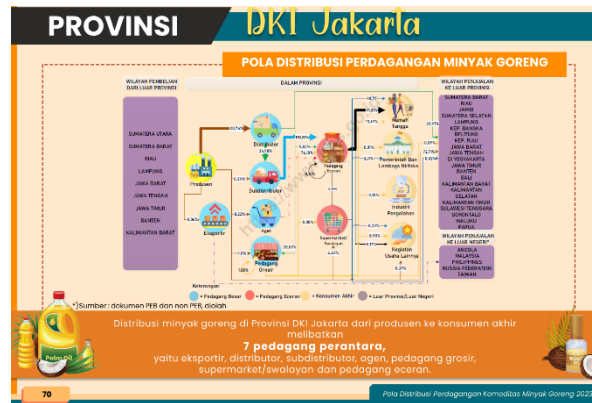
PROVINSI DKI Jakarta

POLA DISTRIBUSI PERDAGANGAN MINYAK GORENG

WILAYAH PEMBELIAN DARI LUAR PROVINSI

SUMATERA UTARA
SUMATERA BARAT
RIAU
LAMPUNG
JAWA BARAT
JAWA TENGAH
JAWA TIMUR
BANTEN
KALIMANTAN BARAT

DALAM PROVINSI

Produsen
Eksportir
Distributor
Subdistributor
Agen
Pedagang Grosir
Pedagang Eceran
Supermarket/Swalayan
Rumah Tangga
Pemerintah dan Lembaga Nirlaba
Industri Pengolahan
Kegiatan Usaha Lainnya

24,11%
0,07%
5,36%
6,24%
8,22%
100%
20,93%
6,08%
18,70%
78,47%
5,00%
2,79%
7,15%
9,40%
6,45%
0,44%
0,23%
0,91%
72,78%
8,36%
0,89%
6,27%
45,98%

WILAYAH PENJUALAN KE LUAR PROVINSI

SUMATERA BARAT
RIAU
JAMBI
SUMATERA SELATAN
LAMPUNG
KEP. BANGKA BELITUNG
KEP. RIAU
JAWA BARAT
JAWA TENGAH
DI YOGYAKARTA
JAWA TIMUR
BANTEN
BALI
KALIMANTAN BARAT
KALIMANTAN SELATAN
KALIMANTAN TIMUR
SULAWESI TENGGARA
GORONTALO
MALUKU
PAPUA

WILAYAH PENJUALAN KE LUAR NEGERI*

ANGOLA
MALAYSIA
PHILIPPINES
RUSSIA FEDERATION
TAIWAN

Keterangan:
Pedagang Besar
Pedagang Eceran
Konsumen Akhir
Luar Provinsi/Luar Negeri

*)Sumber : dokumen PEB dan non PEB, diolah

Distribusi minyak goreng di Provinsi DKI Jakarta dari produsen ke konsumen akhir melibatkan
7 pedagang perantara,
yaitu eksportir, distributor, subdistributor, agen, pedagang grosir, supermarket/swalayan dan pedagang eceran.

70

Pola Distribusi Perdagangan Komoditas Minyak Goreng 2023